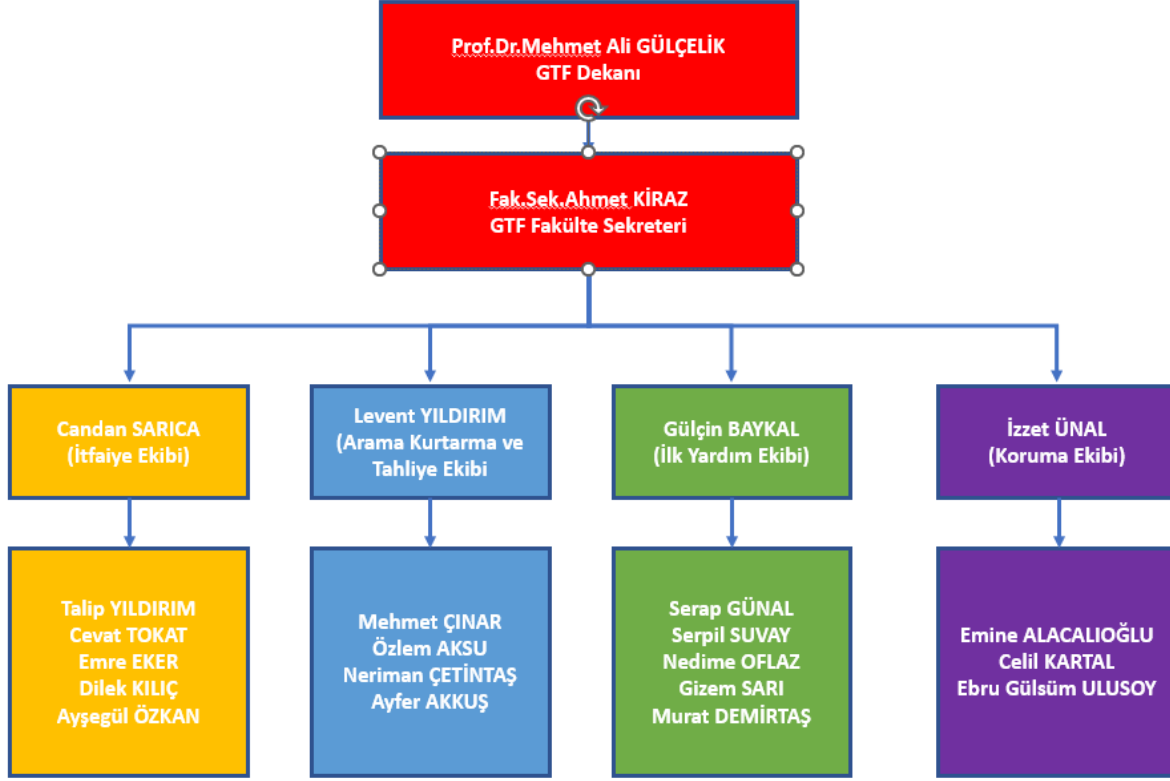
Prof.Dr.Mehmet Ali GÜLÇELİK
GTF Dekanı

Fak.Sek.Ahmet KİRAZ
GTF Fakülte Sekreteri

Candan SARICA
(İtfaiye Ekibi)

Talip YILDIRIM
Cevat TOKAT
Emre EKER
Dilek KILIÇ
Ayşegül ÖZKAN

Levent YILDIRIM
(Arama Kurtarma ve Tahliye Ekibi

Mehmet ÇINAR
Özlem AKSU
Neriman ÇETİNTAŞ
Ayfer AKKUŞ

Gülçin BAYKAL
(İlk Yardım Ekibi)

Serap GÜNAL
Serpil SUVAY
Nedime OFLAZ
Gizem SARI
Murat DEMİRTAŞ

İzzet ÜNAL
(Koruma Ekibi)

Emine ALACALIOĞLU
Celil KARTAL
Ebru Gülsüm ULUSOY